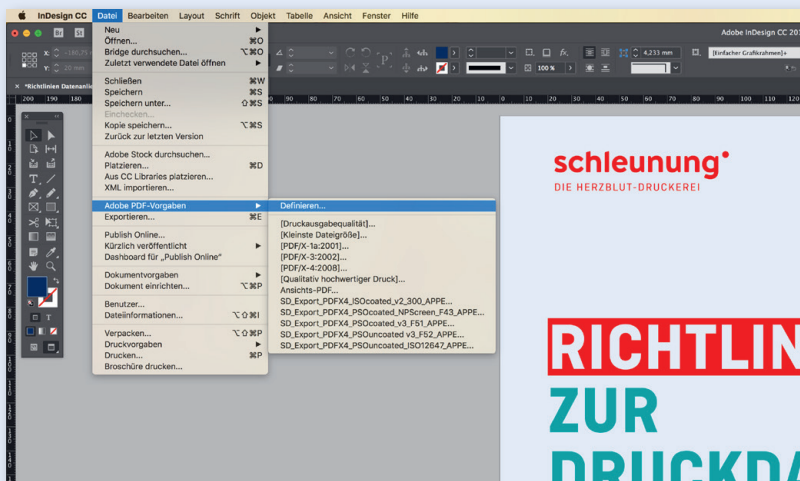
InDesign CC Datei Bearbeiten Layout Schrift Objekt Tabelle Ansicht Fenster Hilfe

Adobe InDesign CC 20

4,233 mm
[Einfacher Grafikrahmen]+
100 %

*Richtlinien Datenanlie

Neu
Öffnen... ⌘O
Bridge durchsuchen... ⌥⌘O
Zuletzt verwendete Datei öffnen
Schließen ⌘W
Speichern ⌘S
Speichern unter... ⇧⌘S
Einchecken...
Kopie speichern... ⌥⌘S
Zurück zur letzten Version
Adobe Stock durchsuchen...
Platzieren... ⌘D
Aus CC Libraries platzieren...
XML importieren...
Adobe PDF-Vorgaben
Exportieren... ⌘E
Publish Online...
Kürzlich veröffentlicht
Dashboard für „Publish Online"
Dokumentvorgaben
Dokument einrichten... ⌥⌘P
Benutzer...
Dateiinformationen... ⌥⇧⌘I
Verpacken... ⌥⇧⌘P
Druckvorgaben
Drucken... ⌘P
Broschüre drucken...

Definieren...
[Druckausgabequalität]...
[Kleinste Dateigröße]...
[PDF/X-1a:2001]...
[PDF/X-3:2002]...
[PDF/X-4:2008]...
[Qualitativ hochwertiger Druck]...
Ansichts-PDF...
SD_Export_PDFX4_ISOcoated_v2_300_APPE...
SD_Export_PDFX4_PSOcoated_NPScreen_F43_APPE...
SD_Export_PDFX4_PSOcoated_v3_F51_APPE...
SD_Export_PDFX4_PSOuncoated v3_F52_APPE...
SD_Export_PDFX4_PSOuncoated_ISO12647_APPE...

schleunung
DIE HERZBLUT-DRUCKEREI

RICHTLIN
ZUR
DRUCKDA